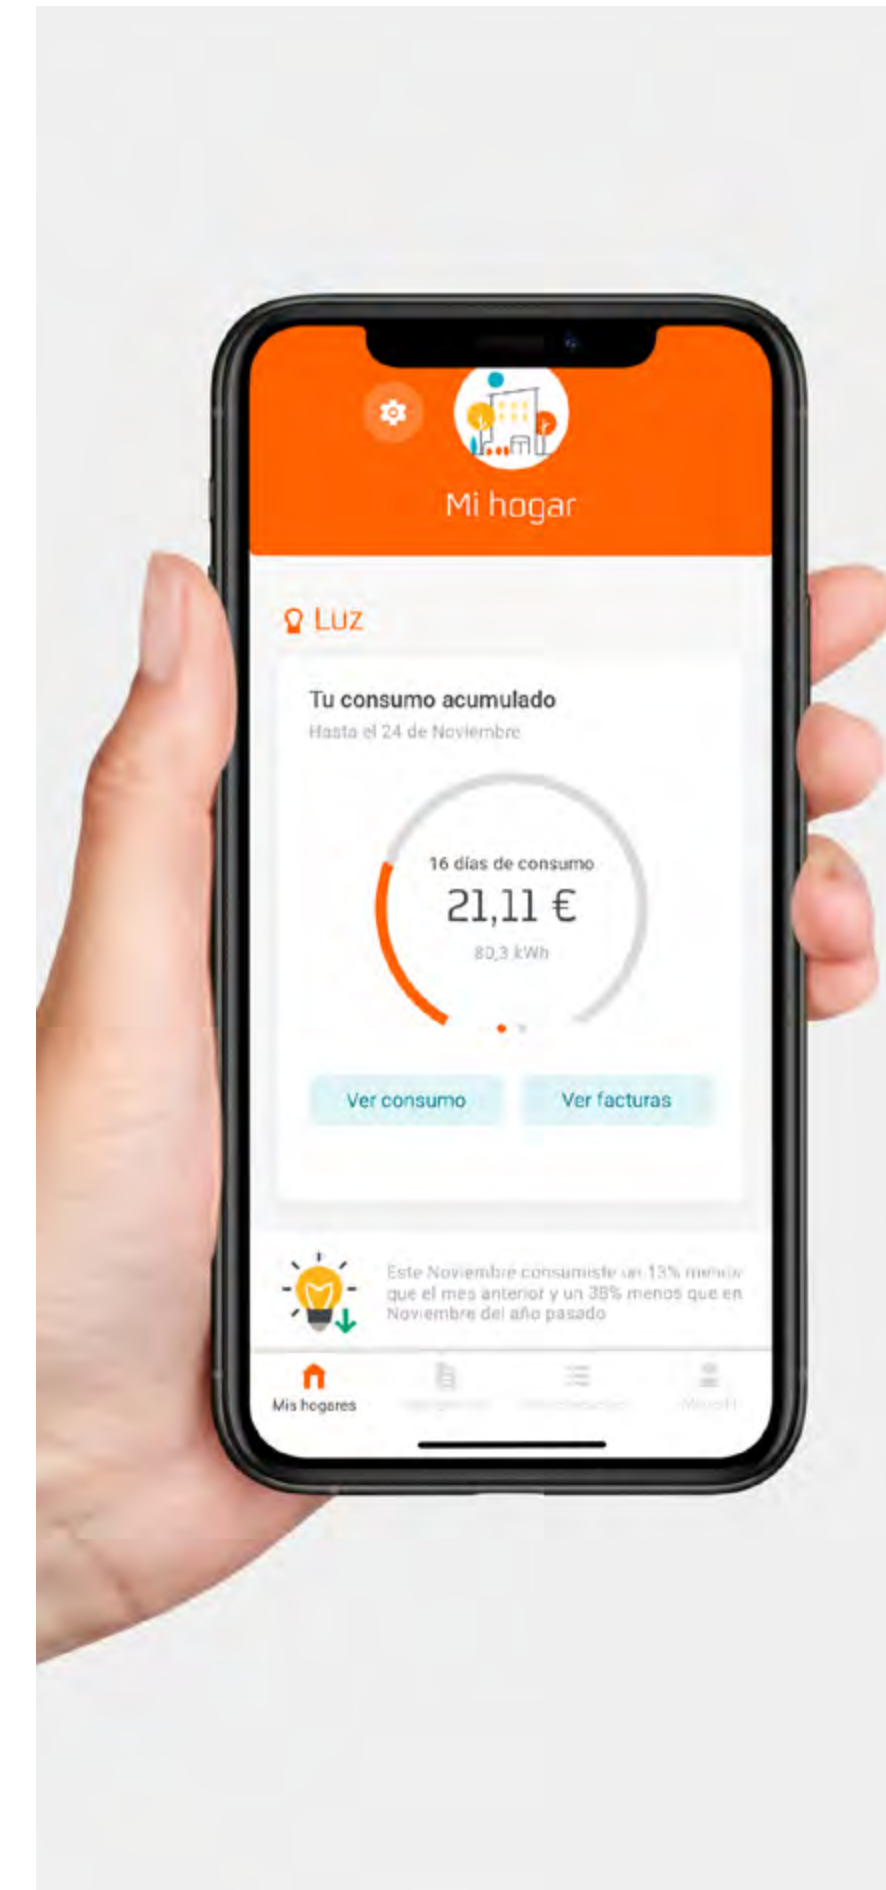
Mi hogar

Luz

Tu consumo acumulado
Hasta el 24 de Noviembre

16 días de consumo
21,11 €
80,3 kWh

Ver consumo
Ver facturas

Este Noviembre consumiste un 13% menos que el mes anterior y un 38% menos que en Noviembre del año pasado

Mis hogares
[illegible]
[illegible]
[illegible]